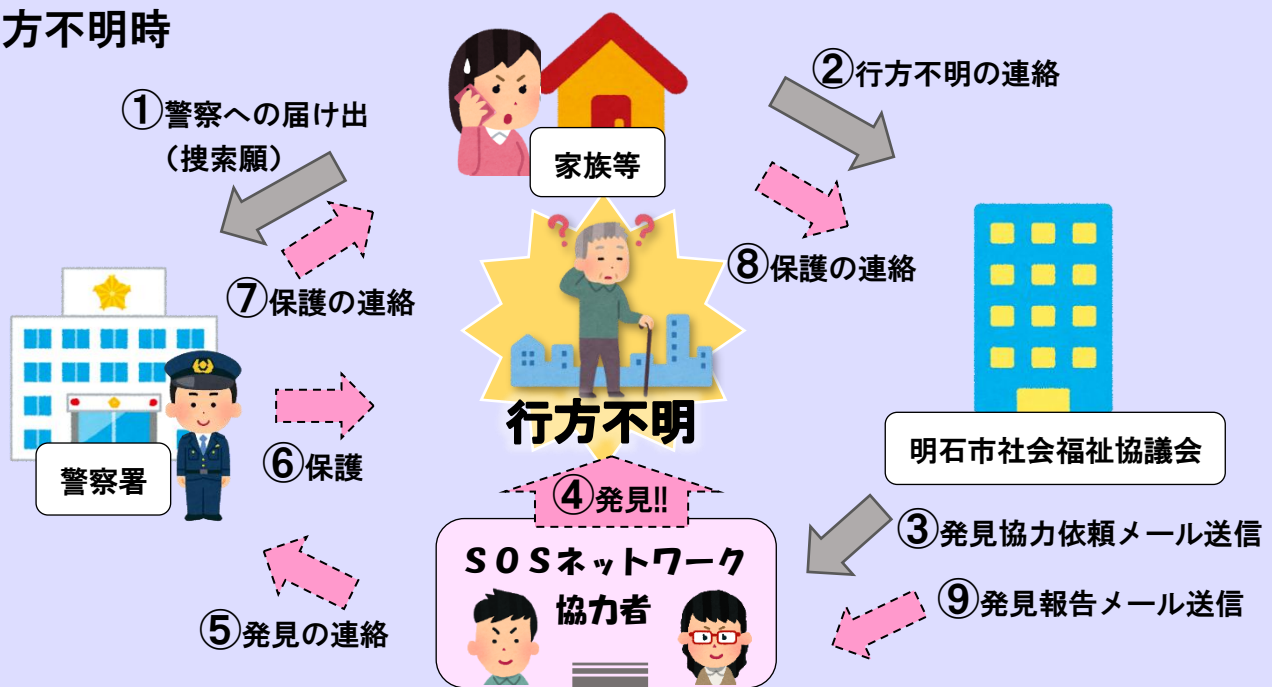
方不明時

①警察への届け出
（捜索願）

家族等

②行方不明の連絡

⑦保護の連絡

⑧保護の連絡

警察署

⑥保護

行方不明

明石市社会福祉協議会

④発見!!

SOSネットワーク
協力者

③発見協力依頼メール送信

⑨発見報告メール送信

⑤発見の連絡